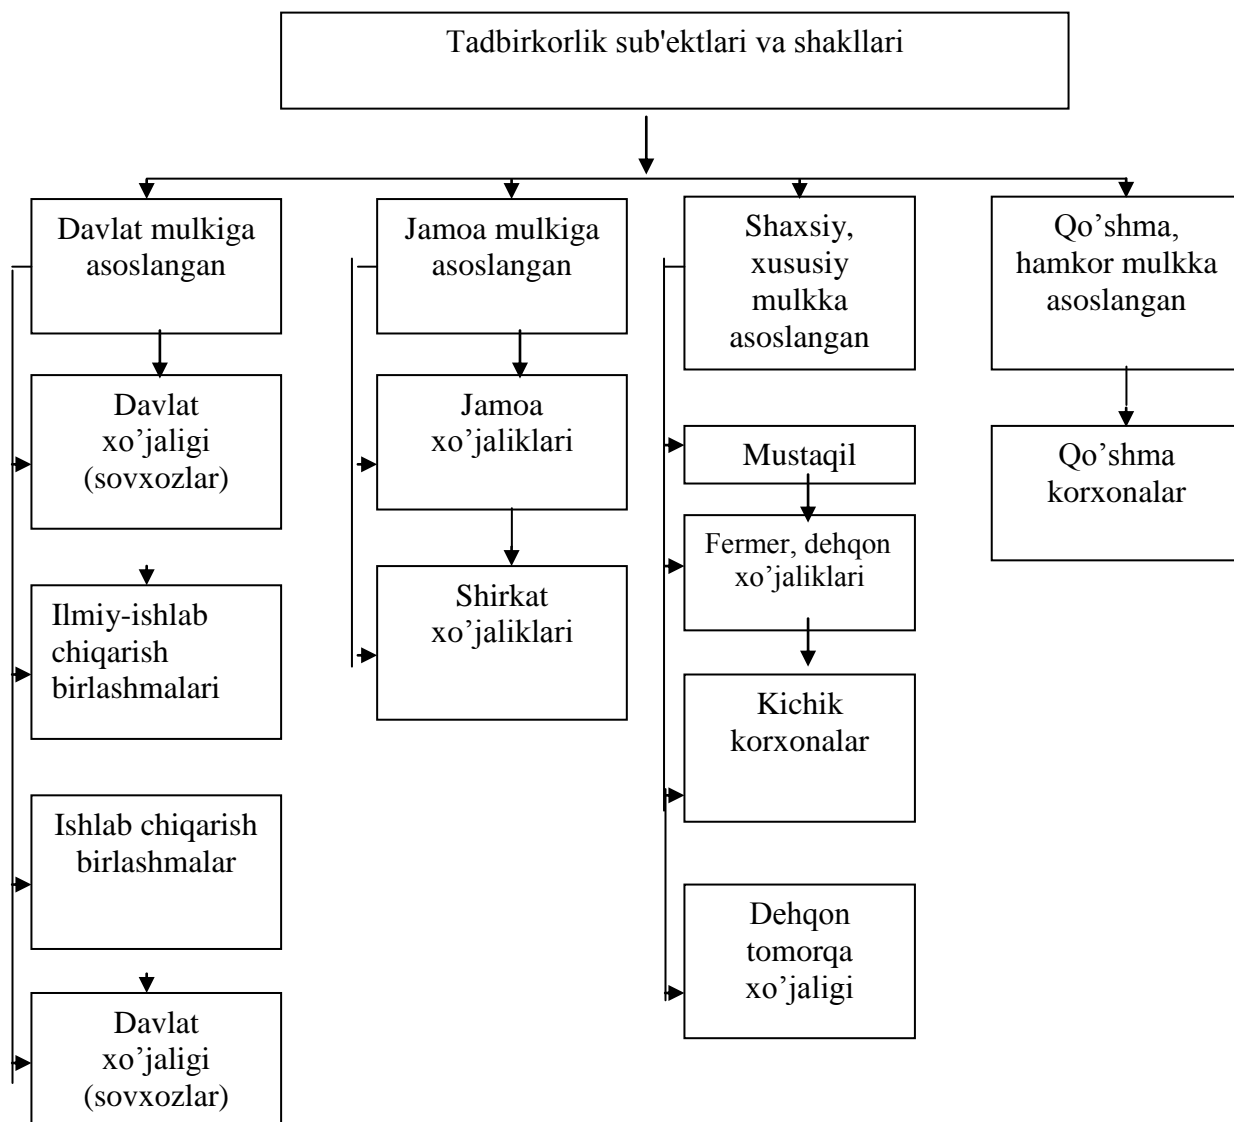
Tadbirkorlik sub'ektlari va shakllari

Davlat mulkiga asoslangan

Davlat xo’jaligi (sovxozlar)

Ilmiy-ishlab chiqarish birlashmalari

Ishlab chiqarish birlashmalar

Davlat xo’jaligi (sovxozlar)

Jamoa mulkiga asoslangan

Jamoa xo’jaliklari

Shirkat xo’jaliklari

Shaxsiy, xususiy mulkka asoslangan

Mustaqil

Fermer, dehqon xo’jaliklari

Kichik korxonalar

Dehqon tomorqa xo’jaligi

Qo’shma, hamkor mulkka asoslangan

Qo’shma korxonalar